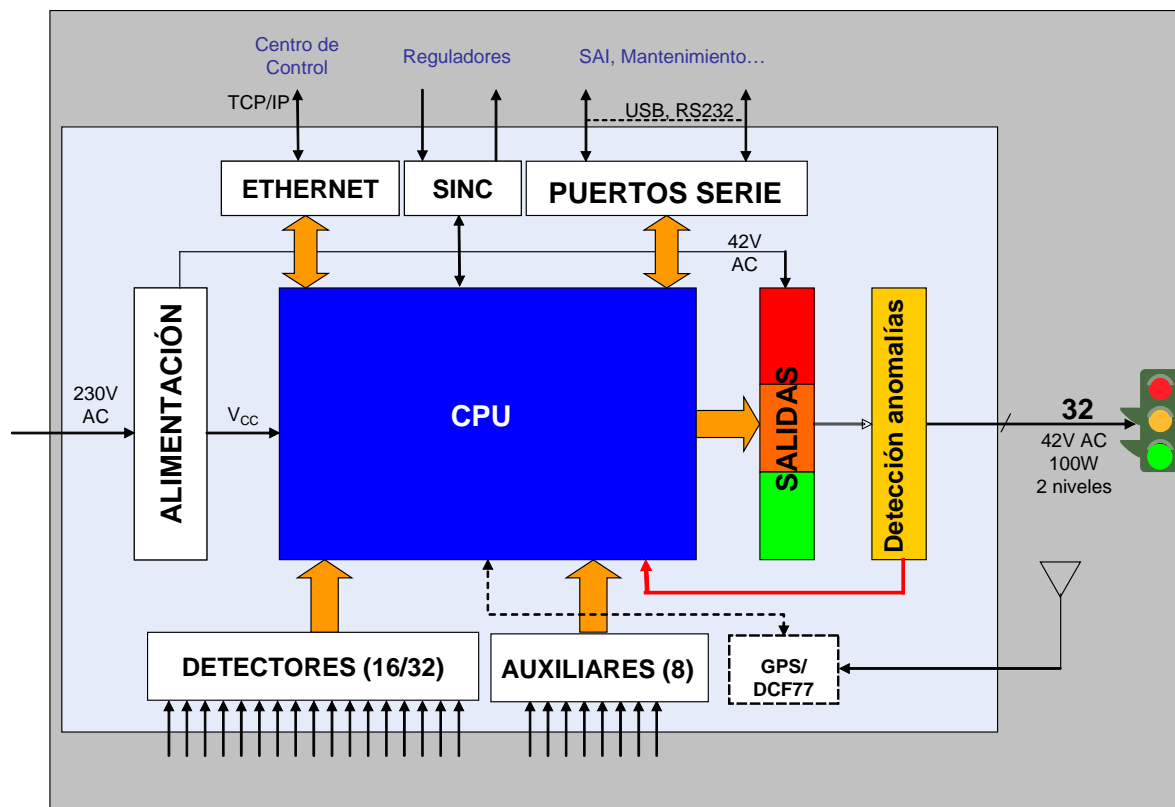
Centro de Control

Reguladores

SAI, Mantenimiento…

TCP/IP

USB, RS232

ETHERNET

SINC

PUERTOS SERIE

42V AC

ALIMENTACIÓN

CPU

SALIDAS

Detección anomalías

230V AC

$V_{CC}$

32

42V AC
100W
2 niveles

DETECTORES (16/32)

AUXILIARES (8)

GPS/
DCF77